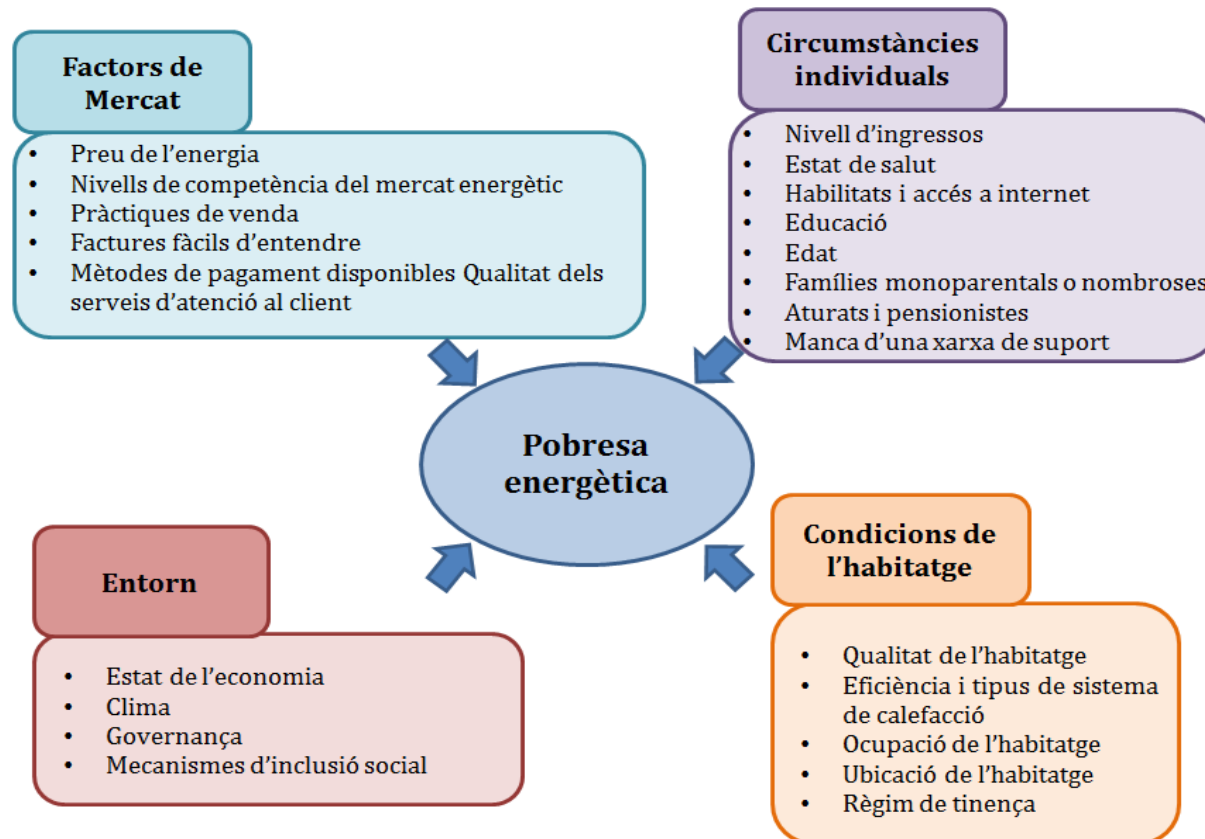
Factors de Mercat

- Preu de l'energia
- Nivells de competència del mercat energètic
- Pràctiques de venda
- Factures fàcils d'entendre
- Mètodes de pagament disponibles Qualitat dels serveis d'atenció al client

Circumstàncies individuals

- Nivell d'ingressos
- Estat de salut
- Habilitats i accés a internet
- Educació
- Edat
- Famílies monoparentals o nombroses
- Aturats i pensionistes
- Manca d'una xarxa de suport

Pobresa energètica

Entorn

- Estat de l'economia
- Clima
- Governança
- Mecanismes d'inclusió social

Condicions de l'habitatge

- Qualitat de l'habitatge
- Eficiència i tipus de sistema de calefacció
- Ocupació de l'habitatge
- Ubicació de l'habitatge
- Règim de tinença